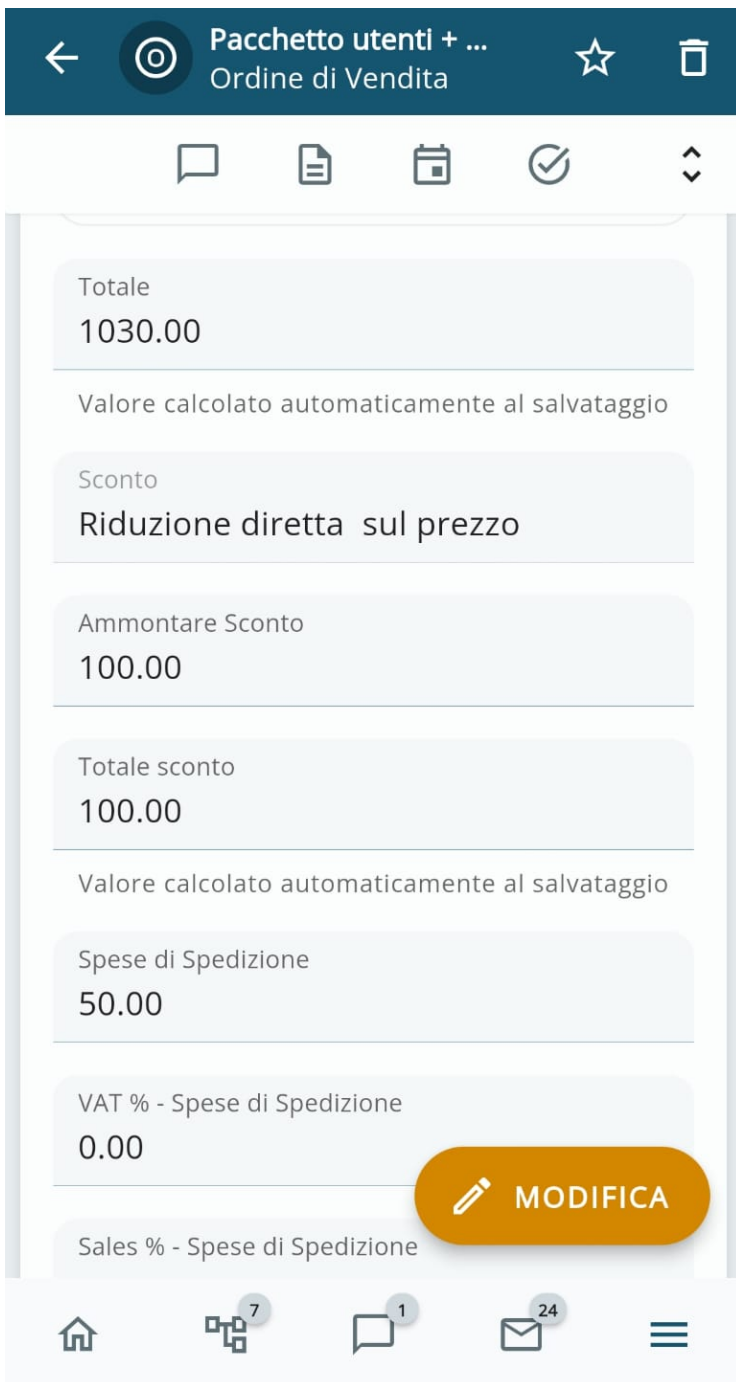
Pacchetto utenti + ...
Ordine di Vendita

Totale
1030.00

Valore calcolato automaticamente al salvataggio

Sconto
Riduzione diretta  sul prezzo

Ammontare Sconto
100.00

Totale sconto
100.00

Valore calcolato automaticamente al salvataggio

Spese di Spedizione
50.00

VAT % - Spese di Spedizione
0.00

MODIFICA

Sales % - Spese di Spedizione

7
1
24